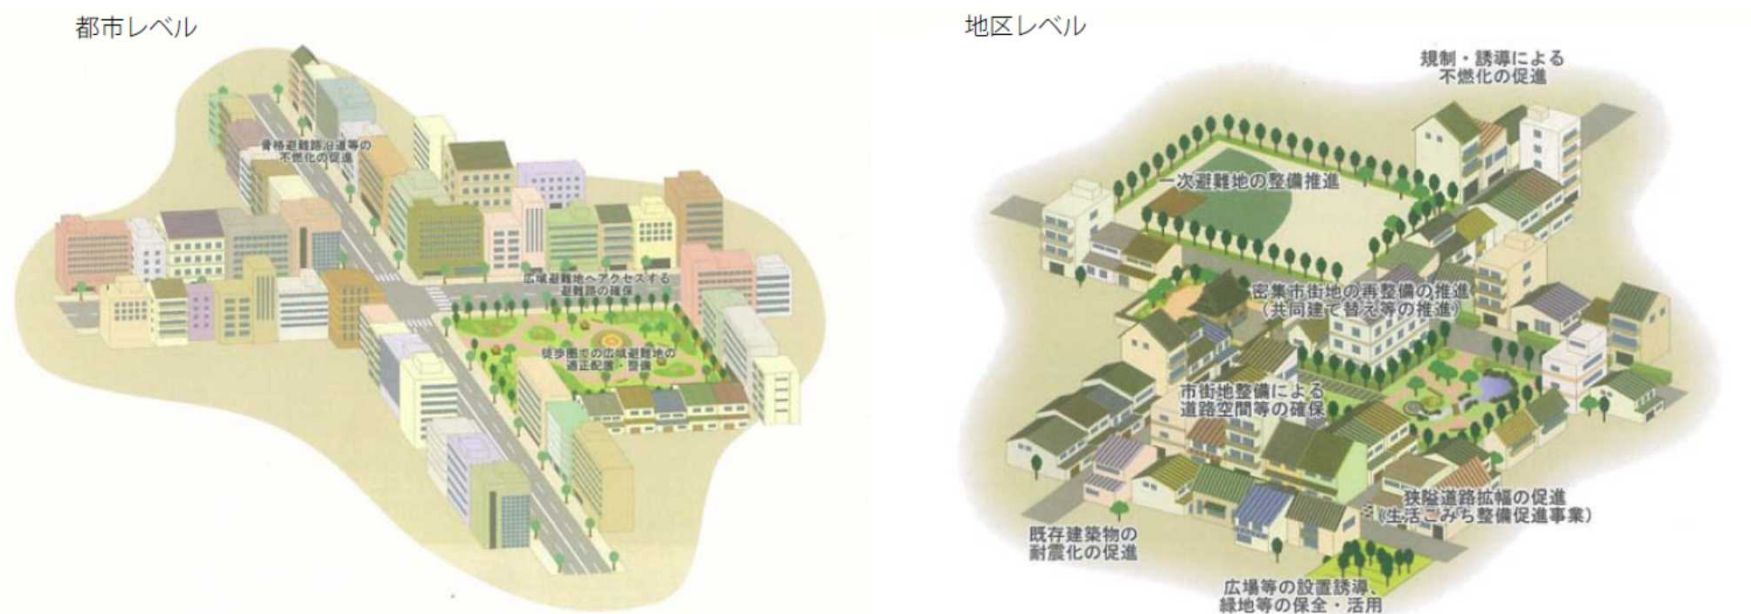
都市レベル

骨格避難路沿道等の不燃化の促進

広域避難地へアクセスする避難路の確保

徒歩圏での広域避難地の適正配置・整備

地区レベル

規制・誘導による不燃化の促進

一次避難地の整備推進

密集市街地の再整備の推進
（共同建て替え等の推進）

市街地整備による道路空間等の確保

狭隘道路拡幅の促進
（生活こみち整備促進事業）

既存建築物の耐震化の促進

広場等の設置誘導、緑地等の保全・活用